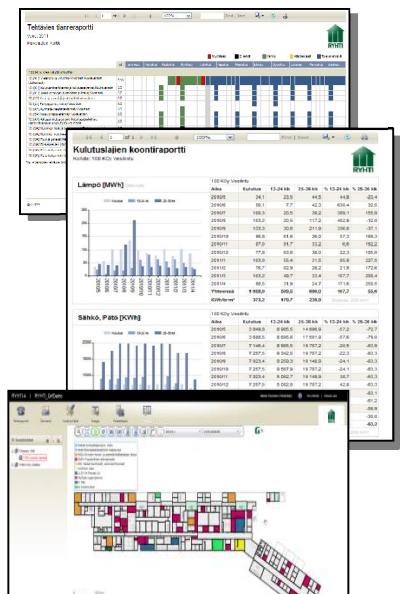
Tehtävien tilanneraportti

Kulutuslajien koontiraportti

Kohde: 100 KOy Vesilinna

Lämpö [MWh]

Sähkö, Päts [KWh]

| Aika | Kulutus | 13-24 kk | 25-36 kk | % 13-24 kk | % 25-36 kk |
|---|---|---|---|---|---|
| 2010/5 | 24,1 | 23,5 | 44,5 | 44,8 | -23,4 |
| 2010/6 | 59,1 | 7,7 | 42,3 | 436,4 | 32,5 |
| 2010/7 | 166,3 | 25,5 | 36,2 | 359,1 | 155,9 |
| 2010/8 | 183,3 | 22,5 | 117,2 | 462,8 | 52,6 |
| 2010/9 | 133,3 | 33,8 | 211,9 | 236,8 | -37,1 |
| 2010/10 | 86,8 | 41,6 | 36,0 | 57,3 | 108,3 |
| 2010/11 | 87,0 | 31,7 | 33,2 | 6,6 | 162,2 |
| 2010/12 | 77,8 | 63,6 | 38,0 | 22,3 | 105,9 |
| 2011/1 | 163,0 | 33,4 | 21,5 | 85,9 | 237,8 |
| 2011/2 | 76,7 | 62,9 | 26,2 | 21,9 | 172,6 |
| 2011/3 | 163,2 | 49,7 | 33,4 | 237,7 | 333,6 |
| 2011/4 | 66,5 | 31,9 | 24,7 | 117,6 | 255,5 |
| Yhteensä | 1 080,9 | 565,0 | 666,0 | 167,3 | 59,6 |
| GWh/vuosi | 373,2 | 475,7 | 239,0 | | |

RYHTI